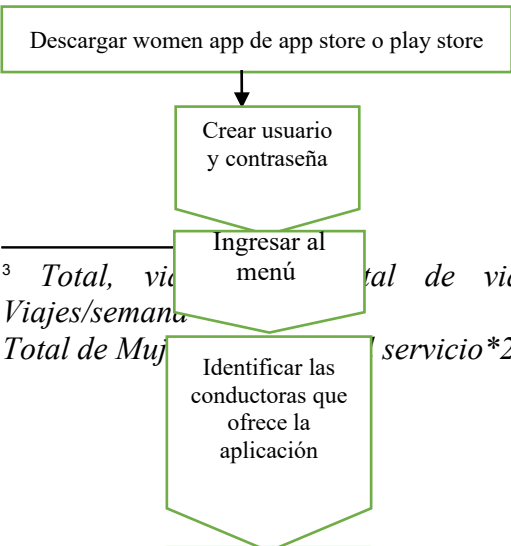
Descargar women app de app store o play store

Crear usuario y contraseña

Ingresar al menú

³ Total, via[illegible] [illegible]tal de vi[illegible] Viajes/semana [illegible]

Total de Muj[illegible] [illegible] servicio*2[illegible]

Identificar las conductoras que ofrece la aplicación